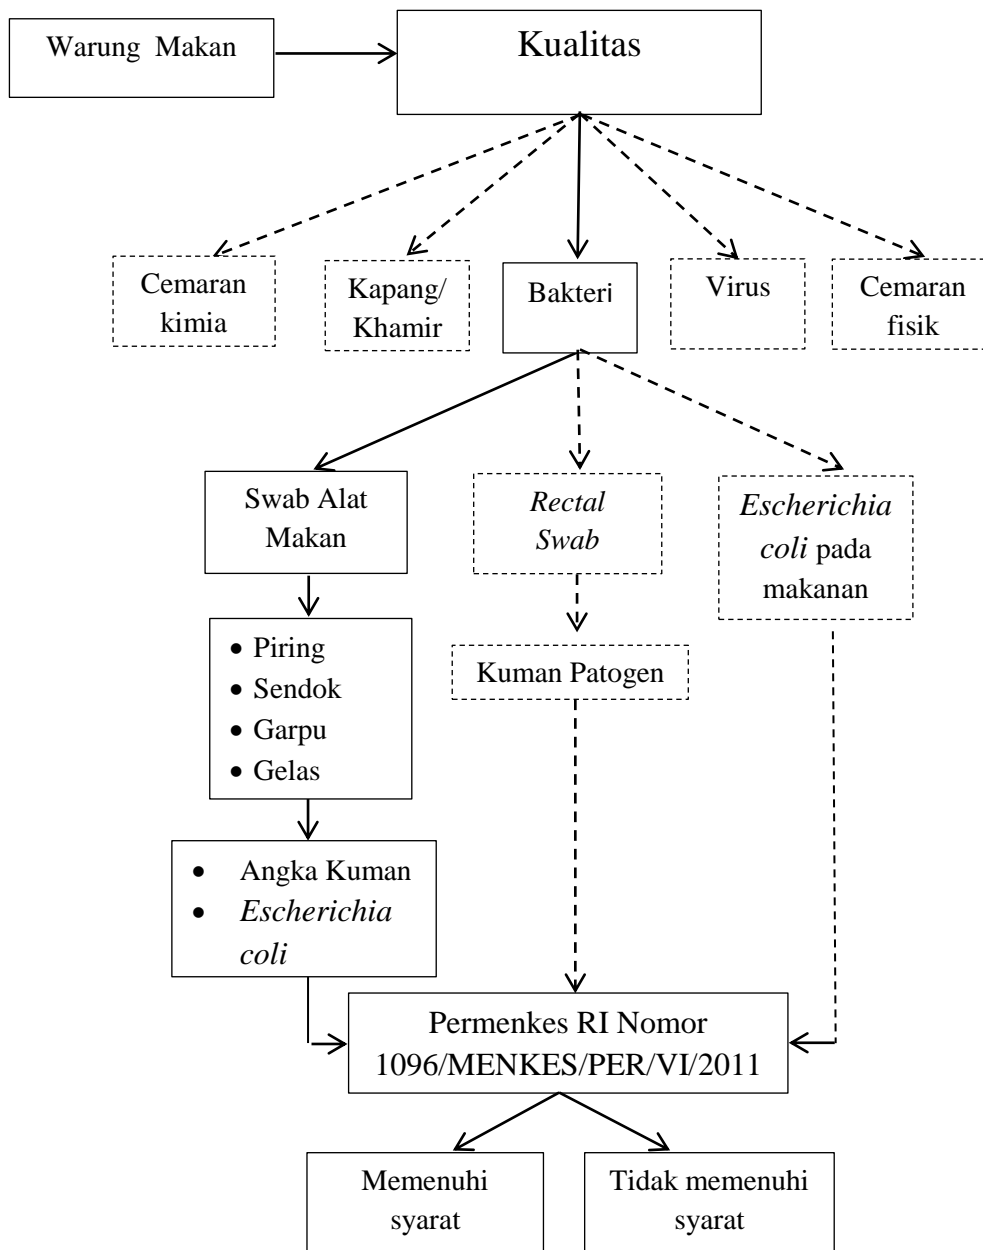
Warung Makan

Kualitas

Cemaran kimia

Kapang/ Khamir

Bakteri

Virus

Cemaran fisik

Swab Alat Makan

Rectal Swab

Escherichia coli pada makanan

- Piring
- Sendok
- Garpu
- Gelas

Kuman Patogen

- Angka Kuman
- Escherichia coli

Permenkes RI Nomor 1096/MENKES/PER/VI/2011

Memenuhi syarat

Tidak memenuhi syarat